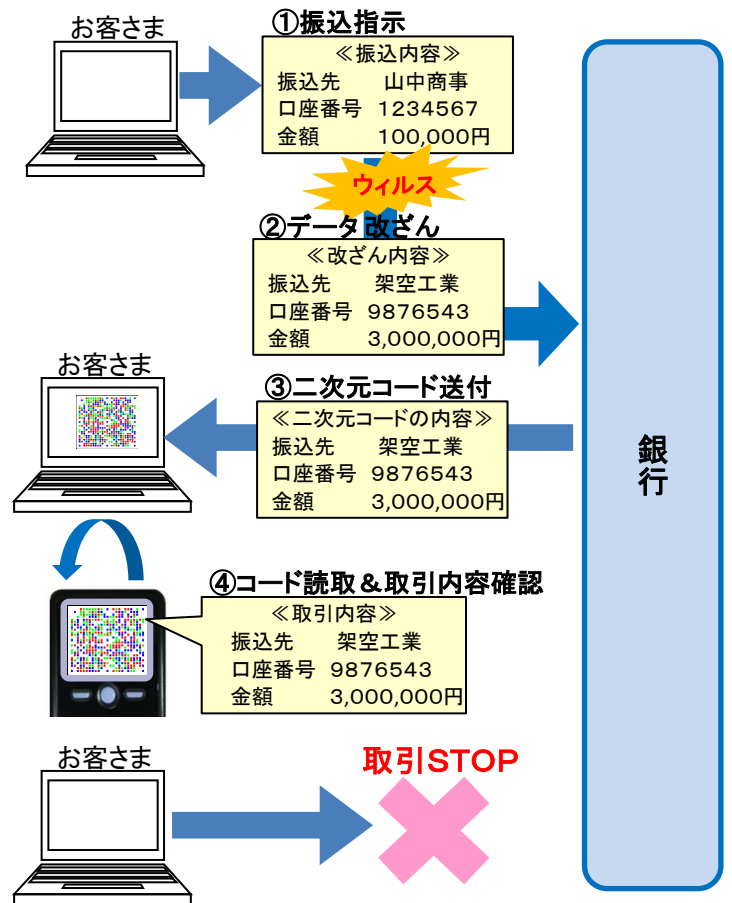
お客さま

①振込指示

≪振込内容≫
振込先　山中商事
口座番号　1234567
金額　100,000円

ウィルス

②データ改ざん

≪改ざん内容≫
振込先　架空工業
口座番号　9876543
金額　3,000,000円

銀行

お客さま

③二次元コード送付

≪二次元コードの内容≫
振込先　架空工業
口座番号　9876543
金額　3,000,000円

④コード読取＆取引内容確認

≪取引内容≫
振込先　架空工業
口座番号　9876543
金額　3,000,000円

お客さま

取引STOP